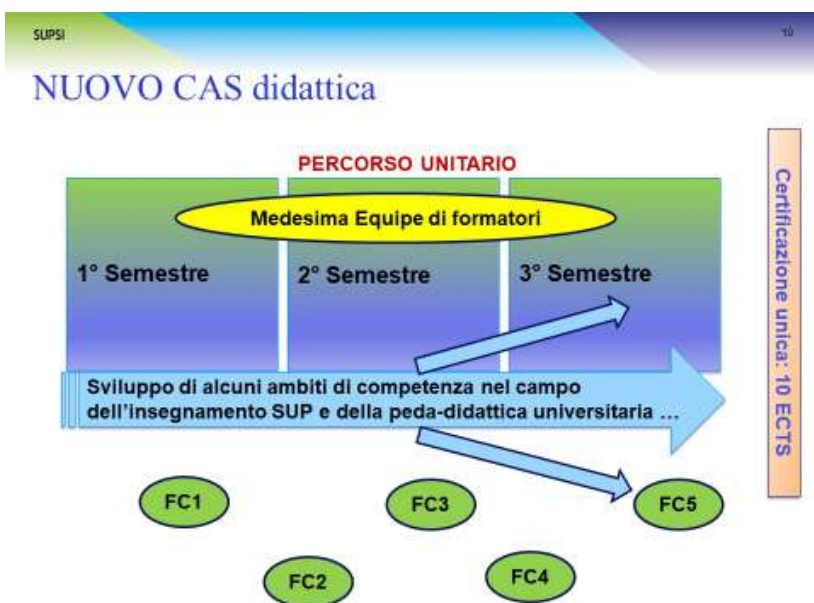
SUPSI

10

NUOVO CAS didattica

PERCORSO UNITARIO

Medesima Equipe di formatori

1° Semestre

2° Semestre

3° Semestre

Sviluppo di alcuni ambiti di competenza nel campo dell'insegnamento SUP e della peda-didattica universitaria …

Certificazione unica: 10 ECTS

FC1

FC3

FC5

FC2

FC4